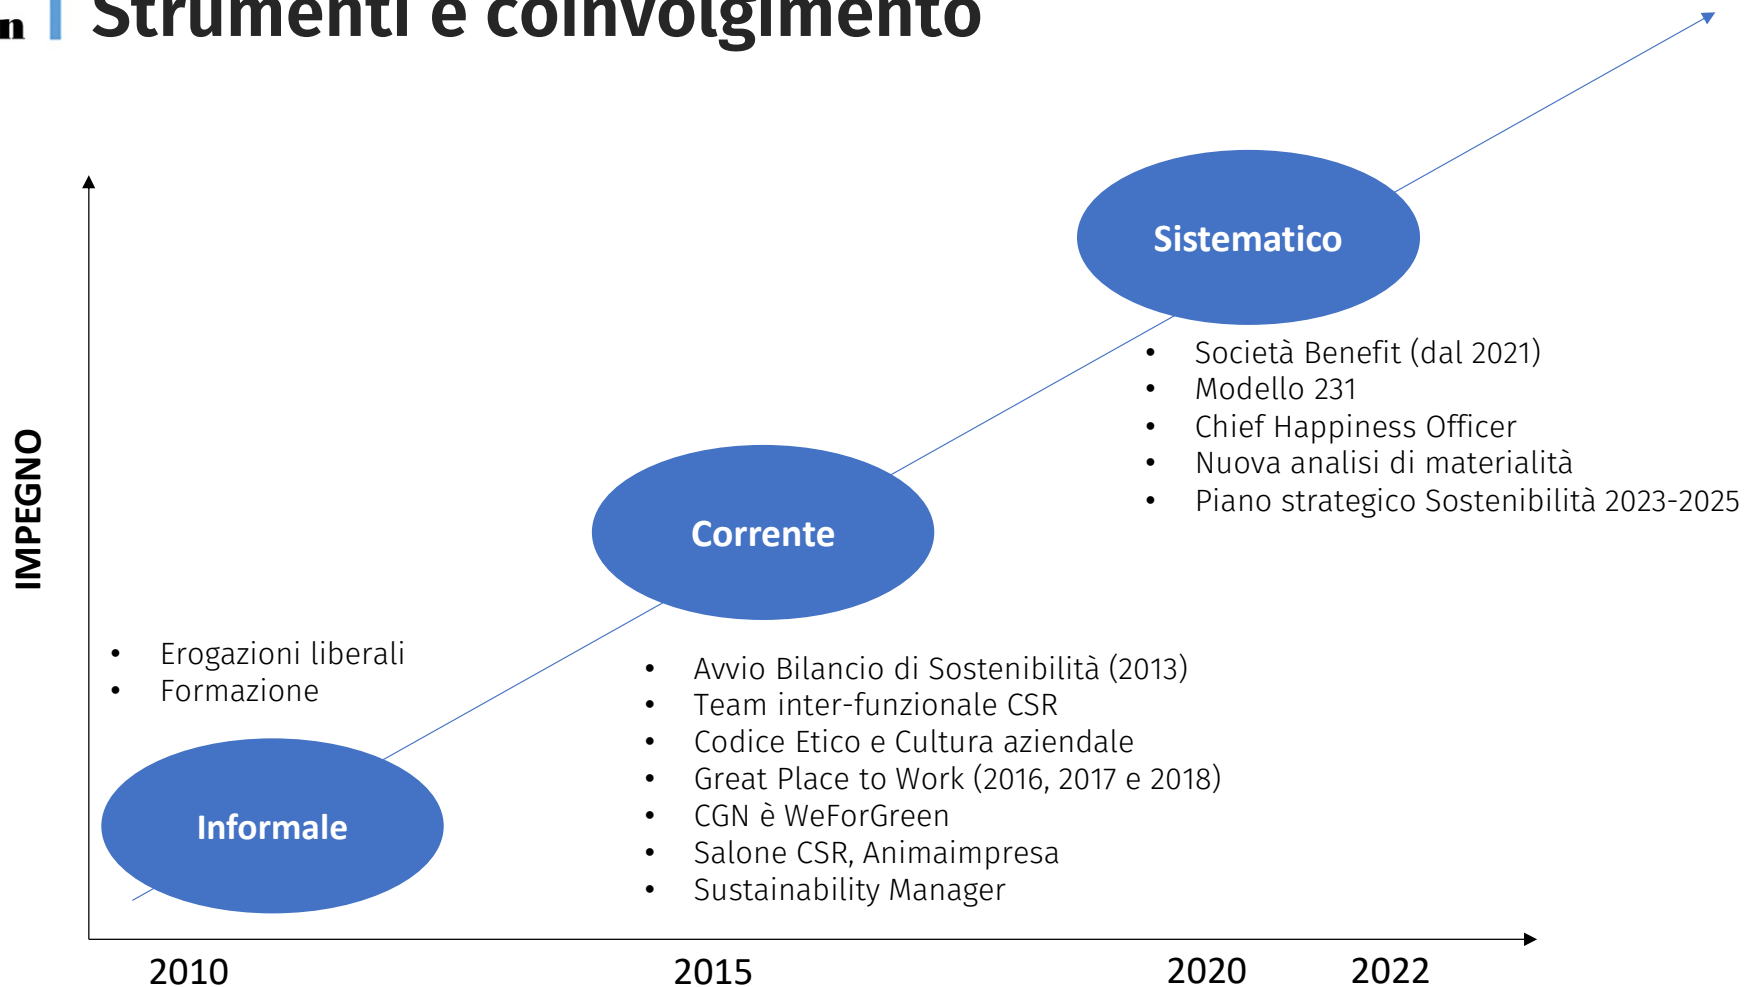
n | Strumenti e coinvolgimento

Sistematico

- Società Benefit (dal 2021)
- Modello 231
- Chief Happiness Officer
- Nuova analisi di materialità
- Piano strategico Sostenibilità 2023-2025

Corrente

IMPEGNO

- Erogazioni liberali
- Formazione

- Avvio Bilancio di Sostenibilità (2013)
- Team inter-funzionale CSR
- Codice Etico e Cultura aziendale
- Great Place to Work (2016, 2017 e 2018)
- CGN è WeForGreen
- Salone CSR, Animaimpresa
- Sustainability Manager

Informale

2010 2015 2020 2022